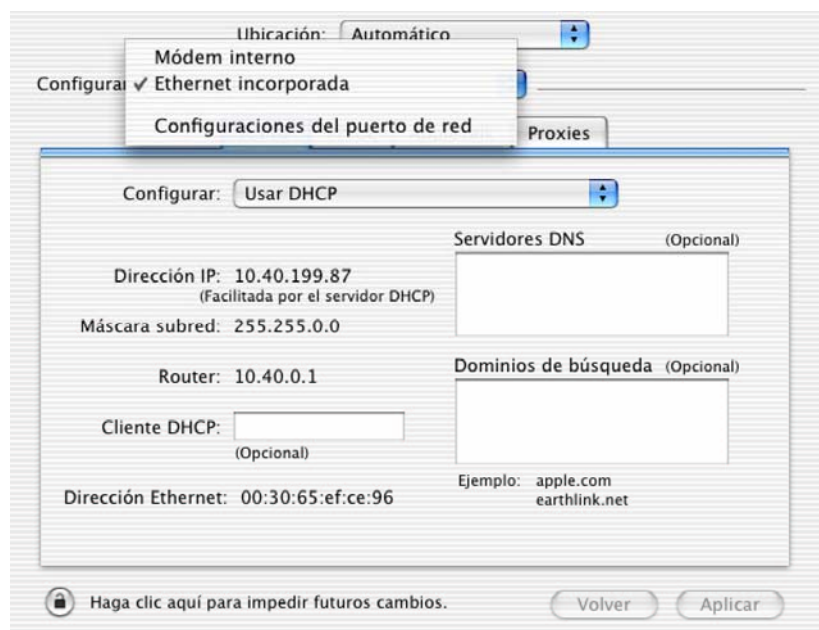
Ubicación: Automático

Módem interno
Configurar ✓ Ethernet incorporada

Configuraciones del puerto de red

Proxies

Configurar: Usar DHCP

Servidores DNS (Opcional)

Dirección IP: 10.40.199.87
(Facilitada por el servidor DHCP)

Máscara subred: 255.255.0.0

Router: 10.40.0.1

Dominios de búsqueda (Opcional)

Cliente DHCP:
(Opcional)

Ejemplo: apple.com
earthlink.net

Dirección Ethernet: 00:30:65:ef:ce:96

Haga clic aquí para impedir futuros cambios.

Volver

Aplicar